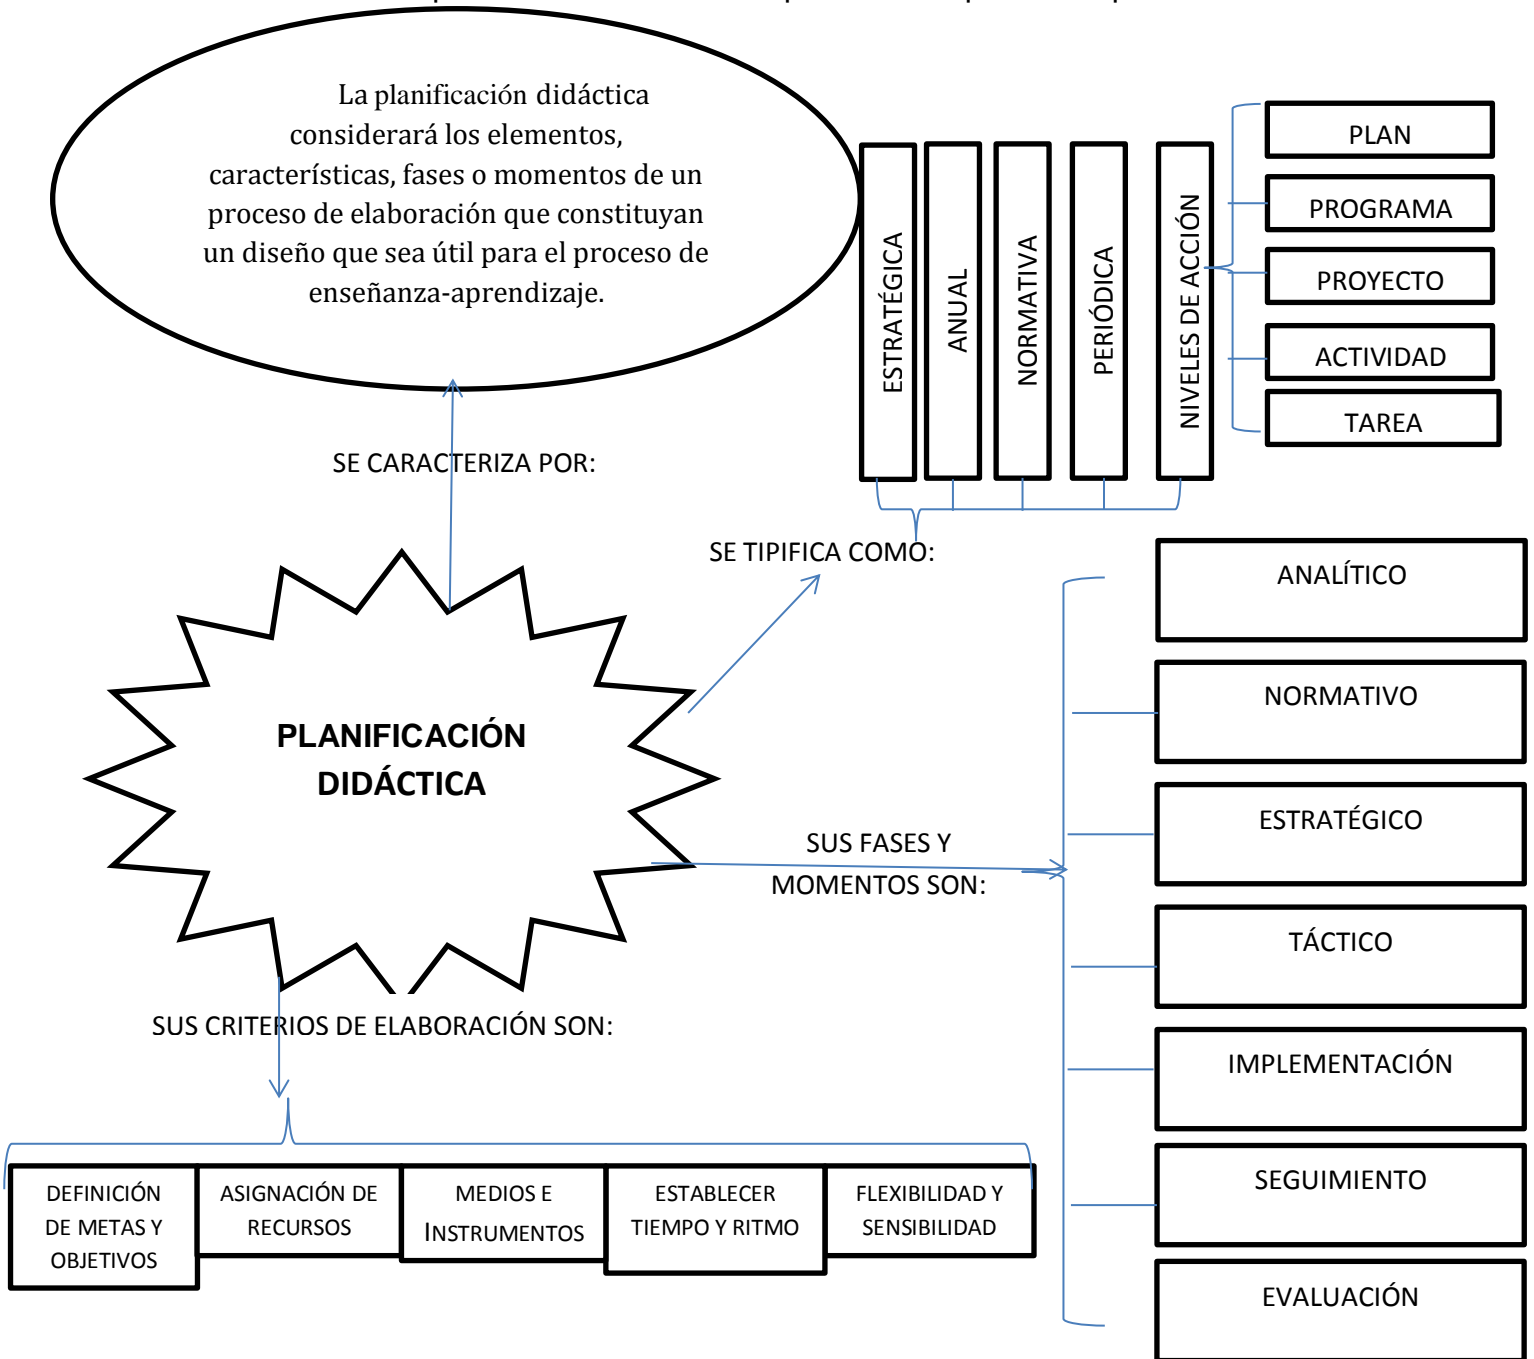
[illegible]

La planificación didáctica considerará los elementos, características, fases o momentos de un proceso de elaboración que constituyan un diseño que sea útil para el proceso de enseñanza-aprendizaje.

ESTRATÉGICA

ANUAL

NORMATIVA

PERIÓDICA

NIVELES DE ACCIÓN

PLAN

PROGRAMA

PROYECTO

ACTIVIDAD

TAREA

SE CARACTERIZA POR:

SE TIPIFICA COMO:

PLANIFICACIÓN DIDÁCTICA

ANALÍTICO

NORMATIVO

ESTRATÉGICO

TÁCTICO

IMPLEMENTACIÓN

SEGUIMIENTO

EVALUACIÓN

SUS FASES Y MOMENTOS SON:

SUS CRITERIOS DE ELABORACIÓN SON:

DEFINICIÓN DE METAS Y OBJETIVOS

ASIGNACIÓN DE RECURSOS

MEDIOS E INSTRUMENTOS

ESTABLECER TIEMPO Y RITMO

FLEXIBILIDAD Y SENSIBILIDAD